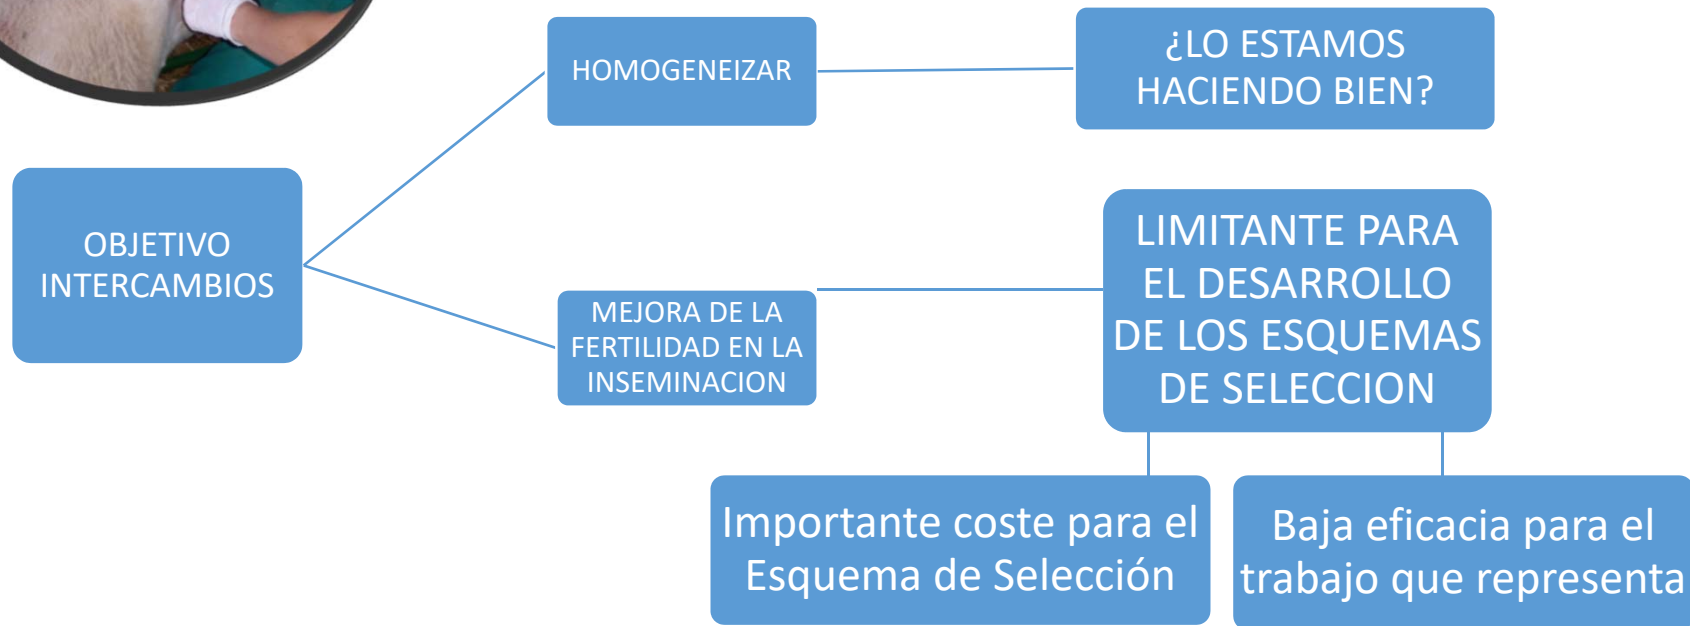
OBJETIVO INTERCAMBIOS

HOMOGENEIZAR

¿LO ESTAMOS HACIENDO BIEN?

MEJORA DE LA FERTILIDAD EN LA INSEMINACION

LIMITANTE PARA EL DESARROLLO DE LOS ESQUEMAS DE SELECCION

Importante coste para el Esquema de Selección

Baja eficacia para el trabajo que representa